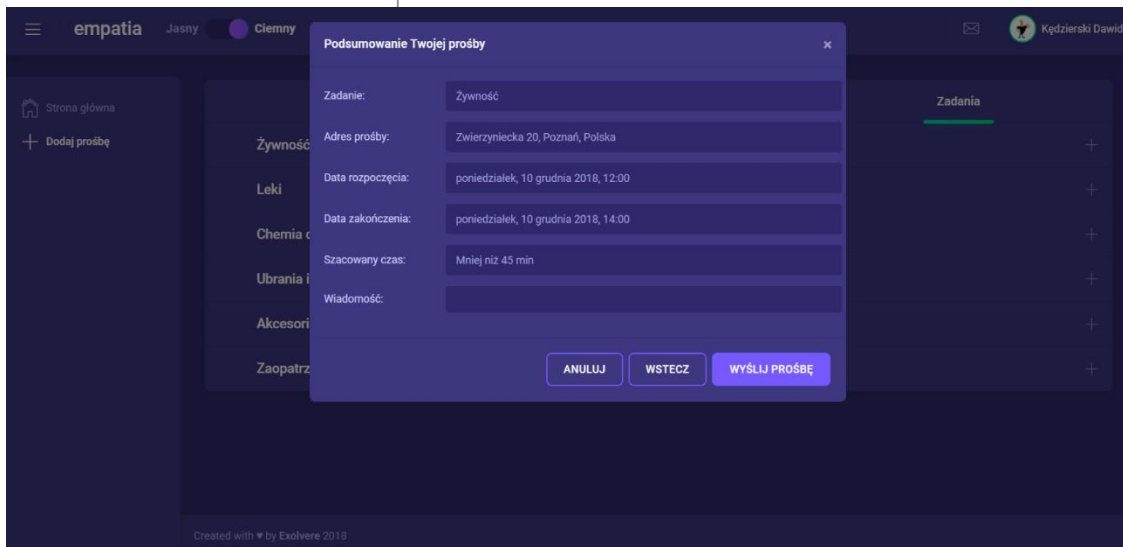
empatia Jasny Ciemny

Kędzierski Dawid

Strona główna

Dodaj prośbę

Zadania

Żywność

Leki

Chemia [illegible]

Ubrania i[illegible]

Akcesori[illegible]

Zaopatrz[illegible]

Podsumowanie Twojej prośby ×

Zadanie: Żywność

Adres prośby: Zwierzyniecka 20, Poznań, Polska

Data rozpoczęcia: poniedziałek, 10 grudnia 2018, 12:00

Data zakończenia: poniedziałek, 10 grudnia 2018, 14:00

Szacowany czas: Mniej niż 45 min

Wiadomość:

ANULUJ WSTECZ WYŚLIJ PROŚBĘ

Created with ♥ by Exolvere 2018